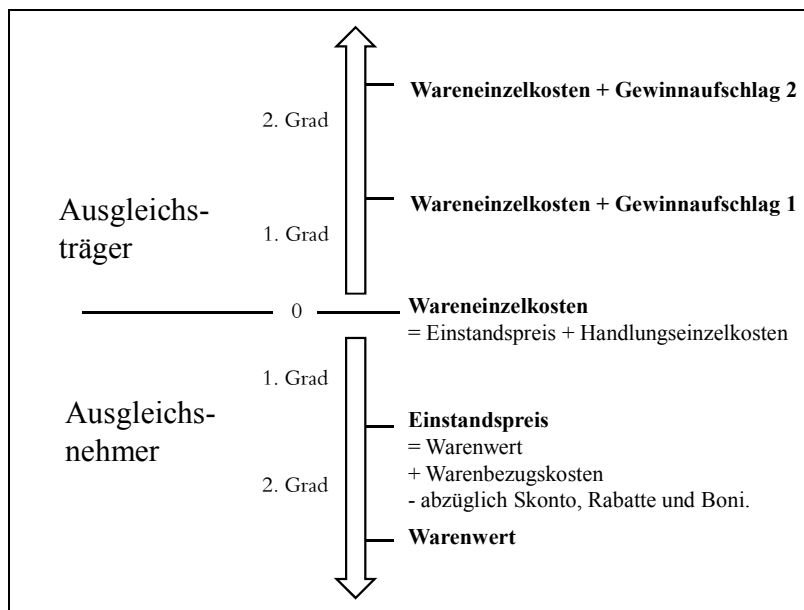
2. Grad

Wareneinzelkosten + Gewinnaufschlag 2

Ausgleichsträger

1. Grad

Wareneinzelkosten + Gewinnaufschlag 1

0

**Wareneinzelkosten**
= Einstandspreis + Handlungseinzelkosten

Ausgleichsnehmer

1. Grad

**Einstandspreis**
= Warenwert
+ Warenbezugskosten
- abzüglich Skonto, Rabatte und Boni.

2. Grad

**Warenwert**